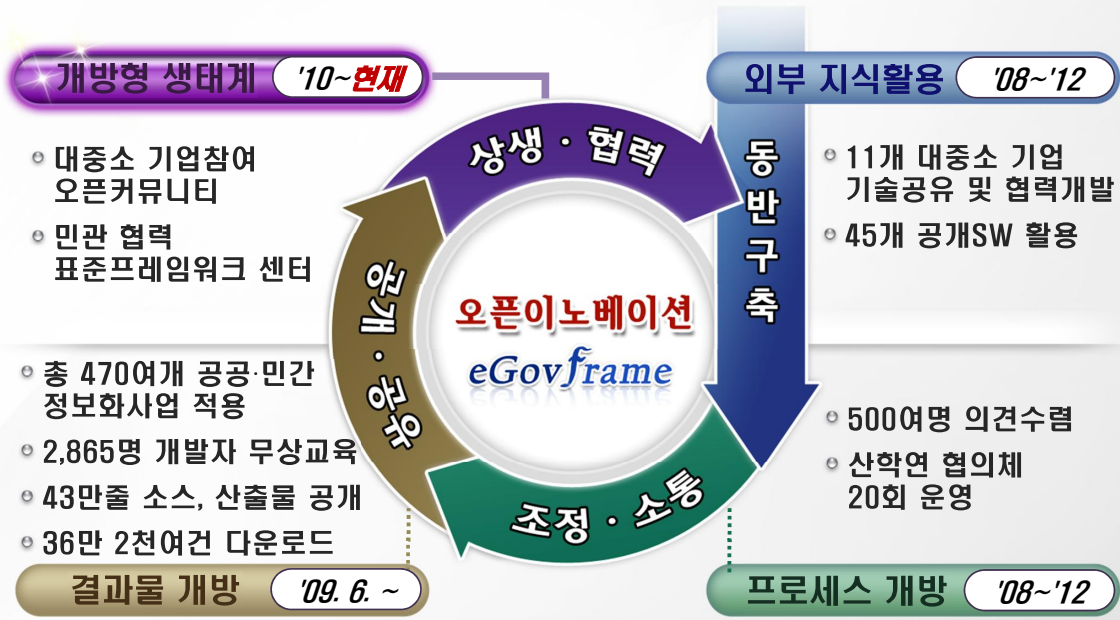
개방형 생태계 '10~현재

대중소 기업참여 오픈커뮤니티

민관 협력 표준프레임워크 센터

외부 지식활용 '08~'12

11개 대중소 기업 기술공유 및 협력개발

45개 공개SW 활용

상생 · 협력

동반구축

공개 · 공유

오픈이노베이션

eGovframe

조정 · 소통

총 470여개 공공·민간 정보화사업 적용

2,865명 개발자 무상교육

43만줄 소스, 산출물 공개

36만 2천여건 다운로드

결과물 개방 '09. 6. ~

500여명 의견수렴

산학연 협의체 20회 운영

프로세스 개방 '08~'12